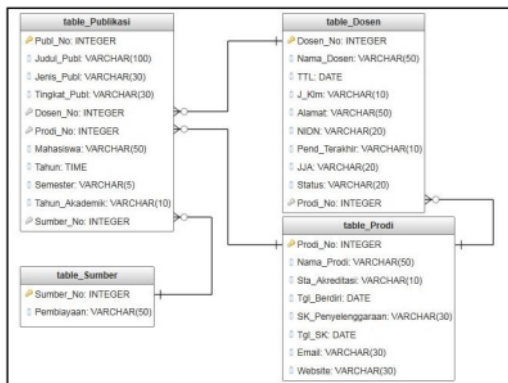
table_Publikasi
Publ_No: INTEGER
Judul_Publ: VARCHAR(100)
Jenis_Publ: VARCHAR(30)
Tingkat_Publ: VARCHAR(30)
Dosen_No: INTEGER
Prodi_No: INTEGER
Mahasiswa: VARCHAR(50)
Tahun: TIME
Semester: VARCHAR(5)
Tahun_Akademik: VARCHAR(10)
Sumber_No: INTEGER

table_Dosen
Dosen_No: INTEGER
Nama_Dosen: VARCHAR(50)
TTL: DATE
J_Klm: VARCHAR(10)
Alamat: VARCHAR(50)
NIDN: VARCHAR(20)
Pend_Terakhir: VARCHAR(10)
JJA: VARCHAR(20)
Status: VARCHAR(20)
Prodi_No: INTEGER

table_Sumber
Sumber_No: INTEGER
Pembiayaan: VARCHAR(50)

table_Prodi
Prodi_No: INTEGER
Nama_Prodi: VARCHAR(50)
Sta_Akreditasi: VARCHAR(10)
Tgl_Berdiri: DATE
SK_Penyelenggaraan: VARCHAR(30)
Tgl_SK: DATE
Email: VARCHAR(30)
Website: VARCHAR(30)